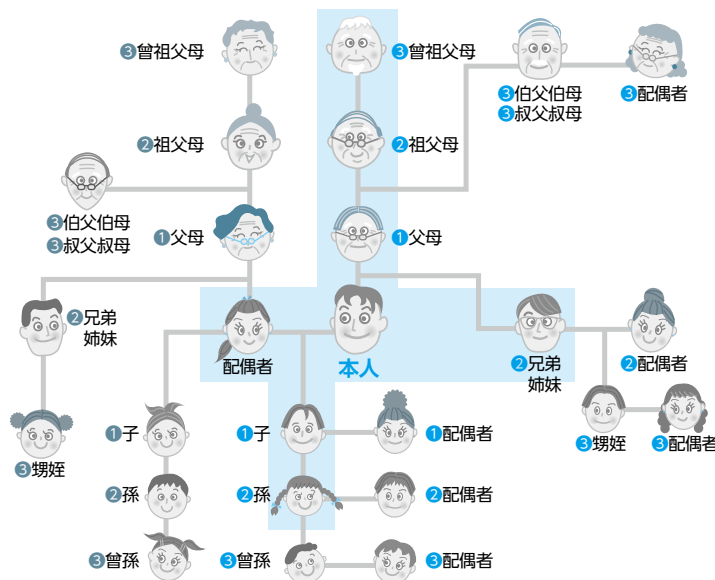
3曾祖父母

3曾祖父母

3伯父伯母
3叔父叔母

3配偶者

2祖父母

2祖父母

3伯父伯母
3叔父叔母

1父母

1父母

2兄弟姉妹

配偶者

本人

2兄弟姉妹

2配偶者

3甥姪

3甥姪

3配偶者

1子

1子

1配偶者

2孫

2孫

2配偶者

3曾孫

3曾孫

3配偶者